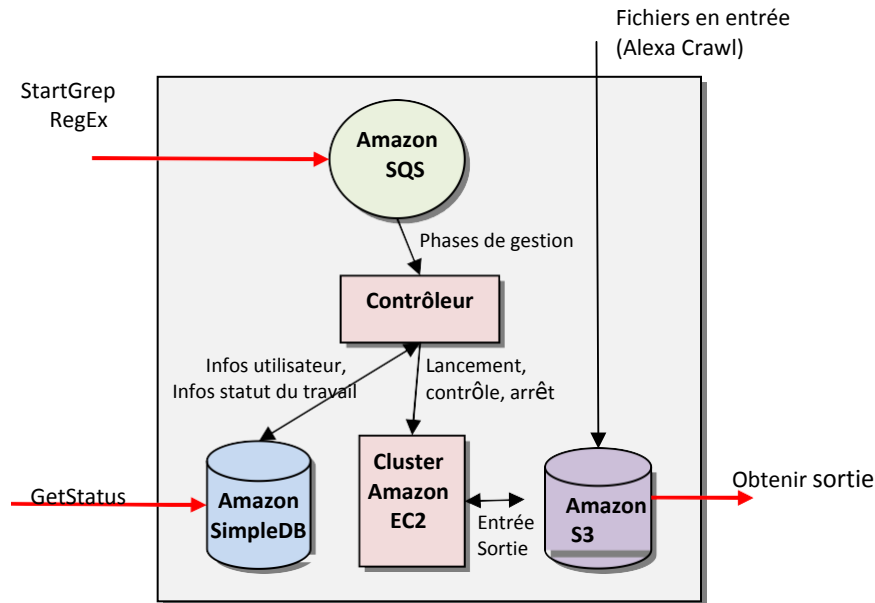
Fichiers en entrée
(Alexa Crawl)

StartGrep
RegEx

Amazon
SQS

Phases de gestion

Contrôleur

Infos utilisateur,
Infos statut du travail

Lancement,
contrÔle, arrêt

GetStatus

Amazon
SimpleDB

Cluster
Amazon
EC2

Entrée
Sortie

Amazon
S3

Obtenir sortie